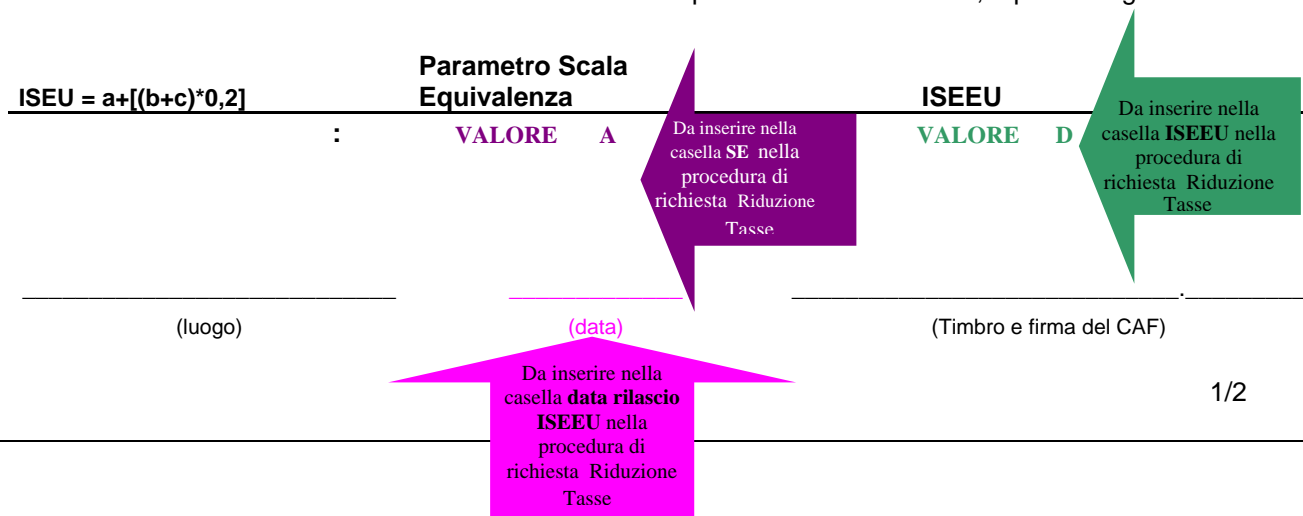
ISEU = a+[(b+c)*0,2]

Parametro Scala Equivalenza

ISEEU

:

VALORE A

Da inserire nella casella **SE** nella procedura di richiesta Riduzione Tasse

VALORE D

Da inserire nella casella **ISEEU** nella procedura di richiesta Riduzione Tasse

(luogo)

(data)

(Timbro e firma del CAF)

Da inserire nella casella **data rilascio ISEEU** nella procedura di richiesta Riduzione Tasse

1/2